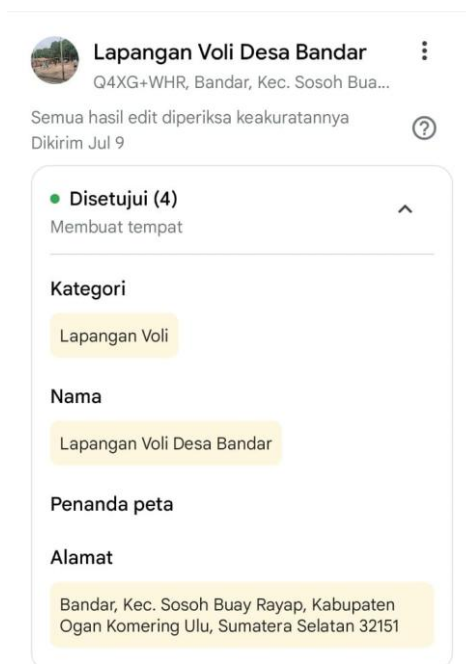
Lapangan Voli Desa Bandar

Q4XG+WHR, Bandar, Kec. Sosoh Bua...

Semua hasil edit diperiksa keakuratannya

Dikirim Jul 9

• Disetujui (4)

Membuat tempat

Kategori

Lapangan Voli

Nama

Lapangan Voli Desa Bandar

Penanda peta

Alamat

Bandar, Kec. Sosoh Buay Rayap, Kabupaten Ogan Komering Ulu, Sumatera Selatan 32151